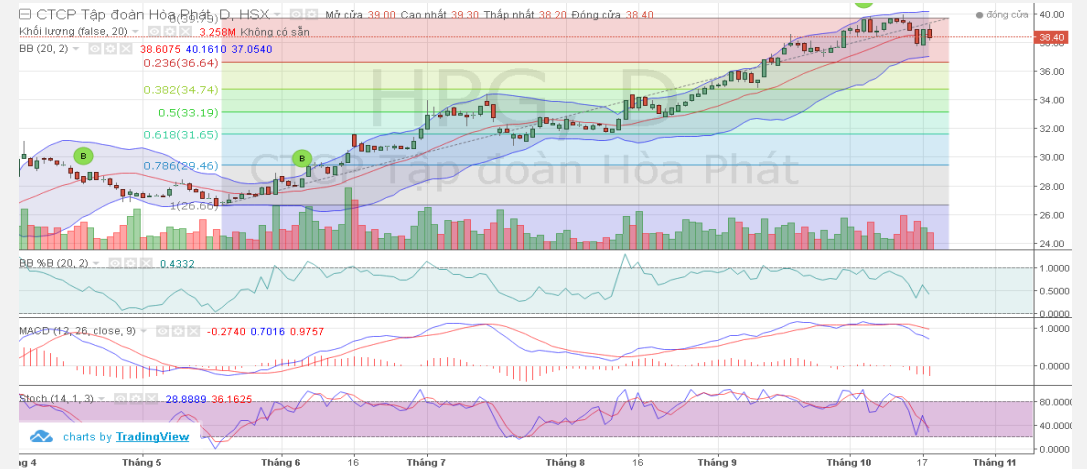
CTCP Tập đoàn Hòa Phát, D, HSX Mở cửa 39.00 Cao nhất 39.30 Thấp nhất 38.20 Đóng cửa 38.40

Khối lượng (false, 20) 3.258M Không có sẵn

BB (20, 2) 38.6075 40.1610 37.0540

0(39.79)

0.236(36.64)

0.382(34.74)

0.5(33.19)

0.618(31.65)

0.786(29.46)

1(26.65)

B

B

HPG, D

CTCP Tập đoàn Hòa Phát

đóng cửa

40.00

38.40

38.00

36.00

34.00

32.00

30.00

28.00

26.00

24.00

BB %B (20, 2) 0.4332

1.0000

0.5000

0.0000

MACD (12, 26, close, 9) -0.2740 0.7016 0.9757

1.0000

0.0000

Stoch (14, 1, 3) 28.8889 36.1625

80.0000

40.0000

charts by TradingView

g 4 Tháng 5 Tháng 6 16 Tháng 7 Tháng 8 16 Tháng 9 Tháng 10 17 Tháng 11